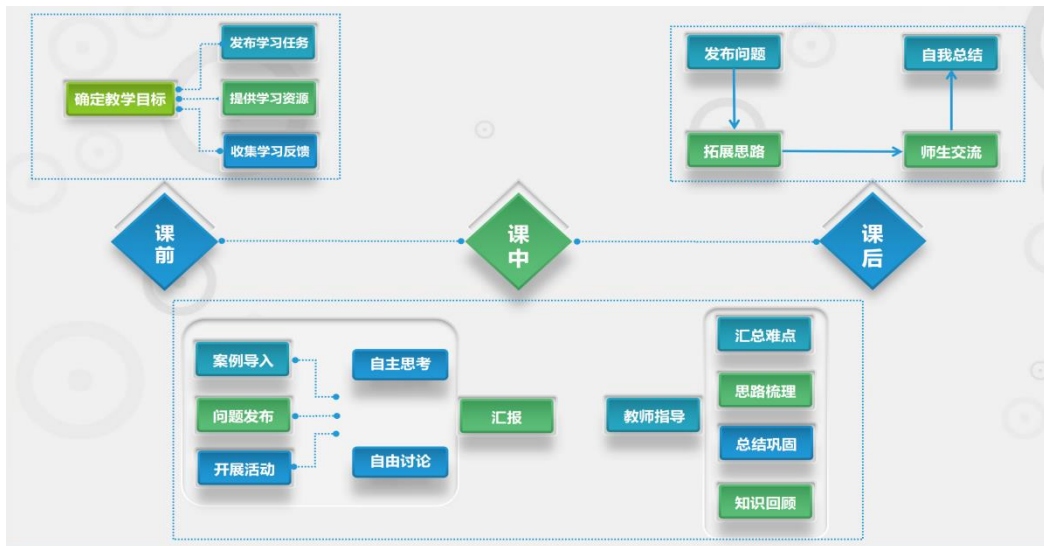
确定教学目标
发布学习任务
提供学习资源
收集学习反馈

发布问题
拓展思路
师生交流
自我总结

课前
课中
课后

案例导入
问题发布
开展活动
自主思考
自由讨论
汇报
教师指导
汇总难点
思路梳理
总结巩固
知识回顾